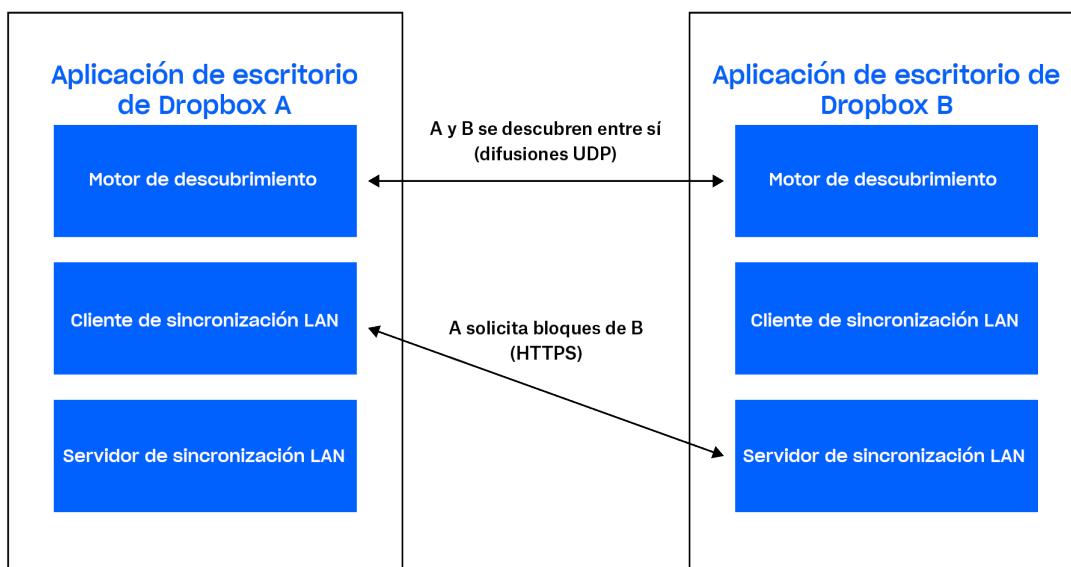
Aplicación de escritorio de Dropbox A

Motor de descubrimiento

Cliente de sincronización LAN

Servidor de sincronización LAN

A y B se descubren entre sí (difusiones UDP)

A solicita bloques de B (HTTPS)

Aplicación de escritorio de Dropbox B

Motor de descubrimiento

Cliente de sincronización LAN

Servidor de sincronización LAN